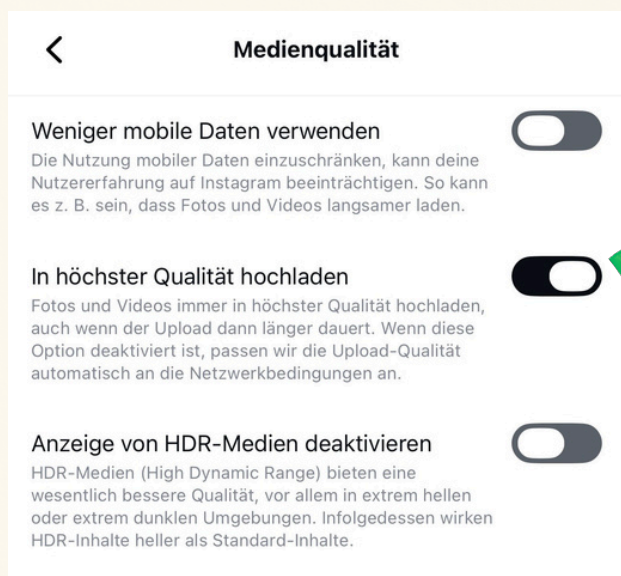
<

Medienqualität

Weniger mobile Daten verwenden

Die Nutzung mobiler Daten einzuschränken, kann deine Nutzererfahrung auf Instagram beeinträchtigen. So kann es z. B. sein, dass Fotos und Videos langsamer laden.

In höchster Qualität hochladen

Fotos und Videos immer in höchster Qualität hochladen, auch wenn der Upload dann länger dauert. Wenn diese Option deaktiviert ist, passen wir die Upload-Qualität automatisch an die Netzwerkbedingungen an.

Anzeige von HDR-Medien deaktivieren

HDR-Medien (High Dynamic Range) bieten eine wesentlich bessere Qualität, vor allem in extrem hellen oder extrem dunklen Umgebungen. Infolgedessen wirken HDR-Inhalte heller als Standard-Inhalte.